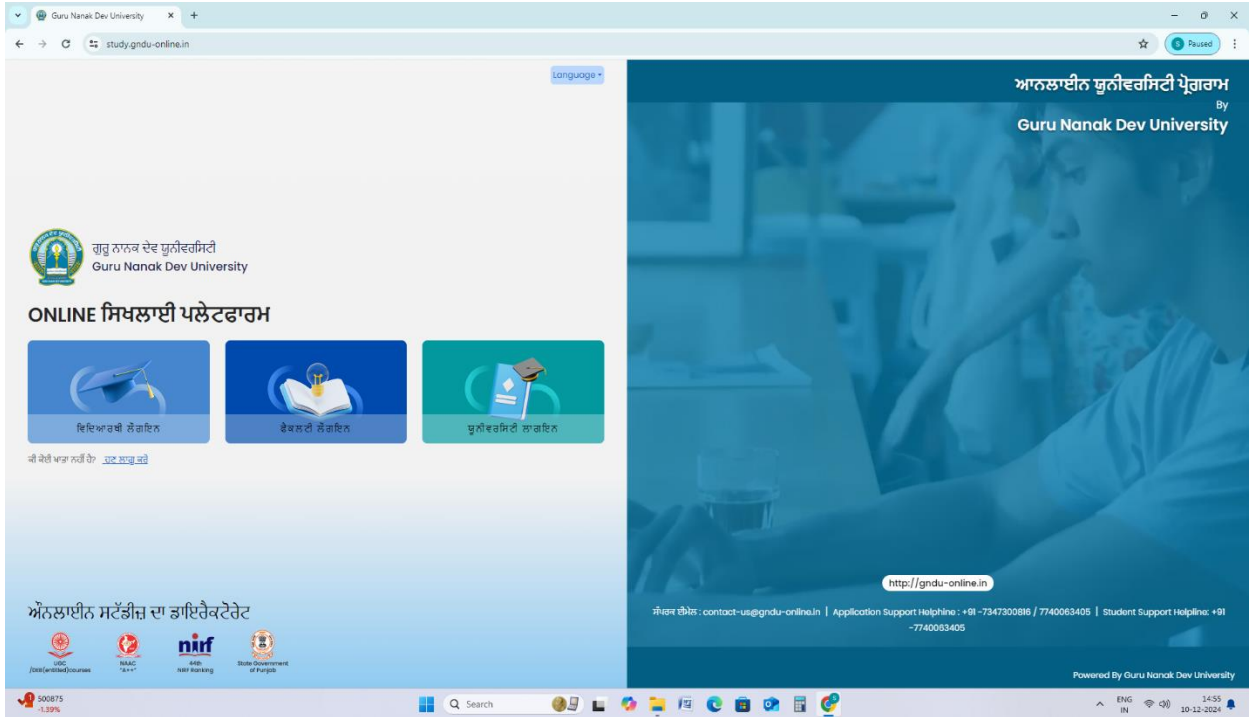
Guru Nanak Dev University

study.gndu-online.in

Paused

Language

ਗੁਰੂ ਨਾਨਕ ਦੇਵ ਯੂਨੀਵਰਸਿਟੀ
Guru Nanak Dev University

ONLINE ਸਿਖਲਾਈ ਪਲੇਟਫਾਰਮ

ਵਿਦਿਆਰਥੀ ਲੌਗਇਨ

ਫੈਕਲਟੀ ਲੌਗਇਨ

ਯੂਨੀਵਰਸਿਟੀ ਲਾਗਇਨ

ਕੀ ਕੋਈ ਖਾਤਾ ਨਹੀਂ ਹੈ? ਹੁਣ ਲਾਗੂ ਕਰੋ

ਔਨਲਾਈਨ ਸਟੱਡੀਜ਼ ਦਾ ਡਾਇਰੈਕਟੋਰੇਟ

UGC /DEB(entitled)courses
NAAC "A++"
nirf 44th NIRF Ranking
State Government of Punjab

ਆਨਲਾਈਨ ਯੂਨੀਵਰਸਿਟੀ ਪ੍ਰੋਗਰਾਮ
By
Guru Nanak Dev University

http://gndu-online.in

ਸੰਪਰਕ ਈਮੇਲ : contact-us@gndu-online.in | Application Support Helphine : +91 -7347300816 / 7740063405 | Student Support Helpline: +91 -7740063405

Powered By Guru Nanak Dev University

500875
-1.39%

Search

ENG IN
14:55
10-12-2024